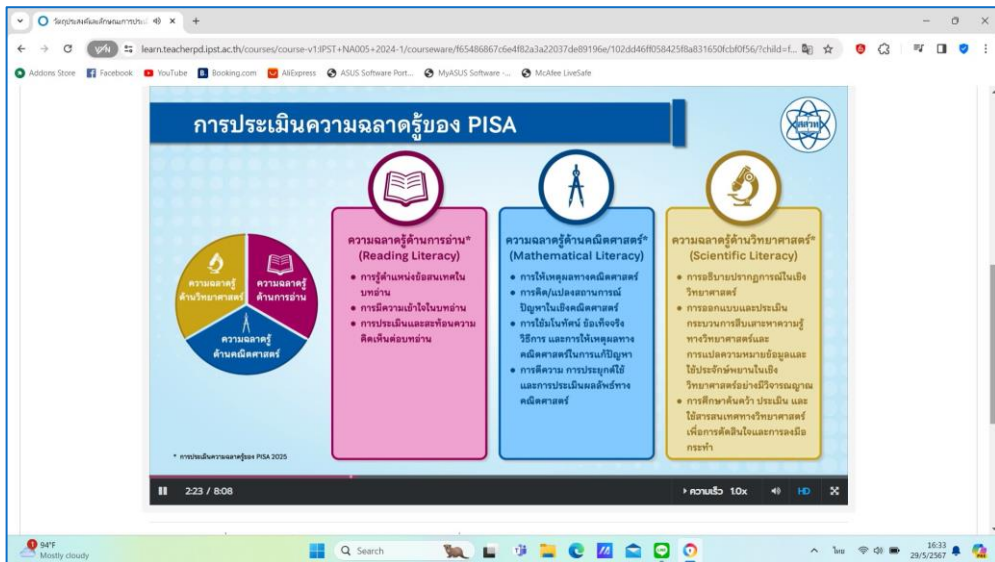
วัตถุประสงค์และลักษณะการประ

learn.teacherpd.ipst.ac.th/courses/course-v1:IPST+NA005+2024-1/courseware/f65486867c6e4f82a3a22037de89196e/102dd46ff058425f8a831650fcbf0f56/?child=f...

Addons Store Facebook YouTube Booking.com AliExpress ASUS Software Port... MyASUS Software -... McAfee LiveSafe

การประเมินความฉลาดรู้ของ PISA

ความฉลาดรู้ด้านวิทยาศาสตร์

ความฉลาดรู้ด้านการอ่าน

ความฉลาดรู้ด้านคณิตศาสตร์

ความฉลาดรู้ด้านการอ่าน* (Reading Literacy)

• การรู้ตำแหน่งข้อสนเทศในบทอ่าน
• การมีความเข้าใจในบทอ่าน
• การประเมินและสะท้อนความคิดเห็นต่อบทอ่าน

ความฉลาดรู้ด้านคณิตศาสตร์* (Mathematical Literacy)

• การให้เหตุผลทางคณิตศาสตร์
• การคิด/แปลงสถานการณ์ปัญหาในเชิงคณิตศาสตร์
• การใช้มโนทัศน์ ข้อเท็จจริง วิธีการ และการให้เหตุผลทางคณิตศาสตร์ในการแก้ปัญหา
• การตีความ การประยุกต์ใช้ และการประเมินผลลัพธ์ทางคณิตศาสตร์

ความฉลาดรู้ด้านวิทยาศาสตร์* (Scientific Literacy)

• การอธิบายปรากฏการณ์ในเชิงวิทยาศาสตร์
• การออกแบบและประเมินกระบวนการสืบเสาะหาความรู้ทางวิทยาศาสตร์และการแปลความหมายข้อมูลและใช้ประจักษ์พยานในเชิงวิทยาศาสตร์อย่างมีวิจารณญาณ
• การศึกษาค้นคว้า ประเมิน และใช้สารสนเทศทางวิทยาศาสตร์เพื่อการตัดสินใจและการลงมือกระทำ

* การประเมินความฉลาดรู้ของ PISA 2025

2:23 / 8:08

ความเร็ว 1.0x HD

94°F Mostly cloudy

Search

ไทย 16:33 29/5/2567